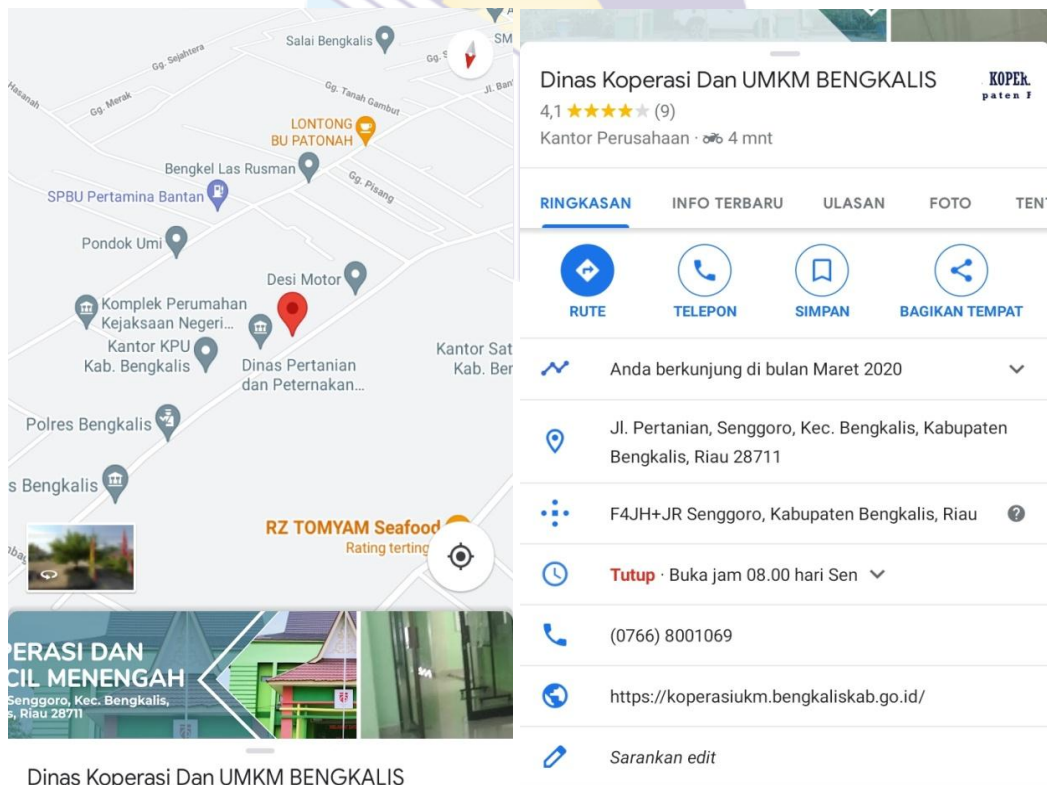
Gg. Sejahtera
Salai Bengkalis
Gg. S
SM
Hasanah
Gg. Merak
Gg. Tanah Gambut
Jl. Ban
LONTONG BU PATONAH
Bengkel Las Rusman
Gg. Pisang
SPBU Pertamina Bantan
Pondok Umi
Desi Motor
Komplek Perumahan Kejaksaan Negeri...
Kantor KPU Kab. Bengkalis
Dinas Pertanian dan Peternakan...
Kantor Sat Kab. Ben
Polres Bengkalis
s Bengkalis
RZ TOMYAM Seafood
Rating terting
PERASI DAN
CIL MENENGAH
Senggoro, Kec. Bengkalis,
s, Riau 28711
Dinas Koperasi Dan UMKM BENGKALIS

Dinas Koperasi Dan UMKM BENGKALIS
4,1 ★★★★★ (9)
Kantor Perusahaan · 4 mnt
KOPER.
paten
RINGKASAN
INFO TERBARU
ULASAN
FOTO
TENT
RUTE
TELEPON
SIMPAN
BAGIKAN TEMPAT
Anda berkunjung di bulan Maret 2020
Jl. Pertanian, Senggoro, Kec. Bengkalis, Kabupaten Bengkalis, Riau 28711
F4JH+JR Senggoro, Kabupaten Bengkalis, Riau
Tutup · Buka jam 08.00 hari Sen
(0766) 8001069
https://koperasiukm.bengkaliskab.go.id/
Sarankan edit